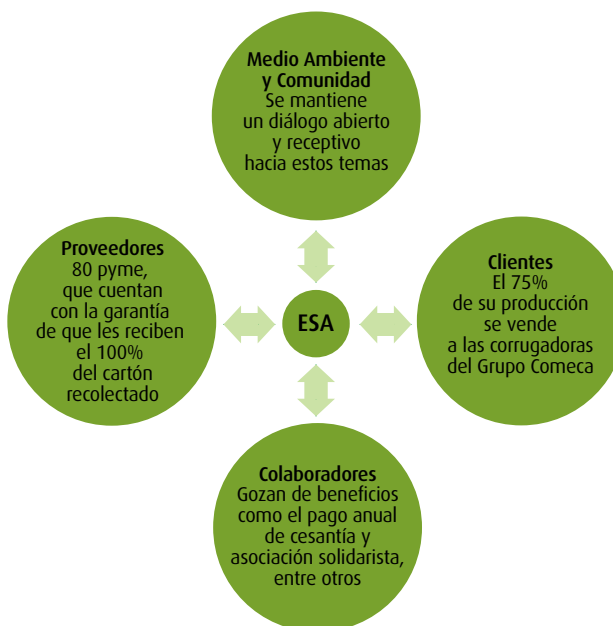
Medio Ambiente y Comunidad
Se mantiene un diálogo abierto y receptivo hacia estos temas

Proveedores
80 pyme, que cuentan con la garantía de que les reciben el 100% del cartón recolectado

ESA

Clientes
El 75% de su producción se vende a las corrugadoras del Grupo Comeca

Colaboradores
Gozan de beneficios como el pago anual de cesantía y asociación solidarista, entre otros